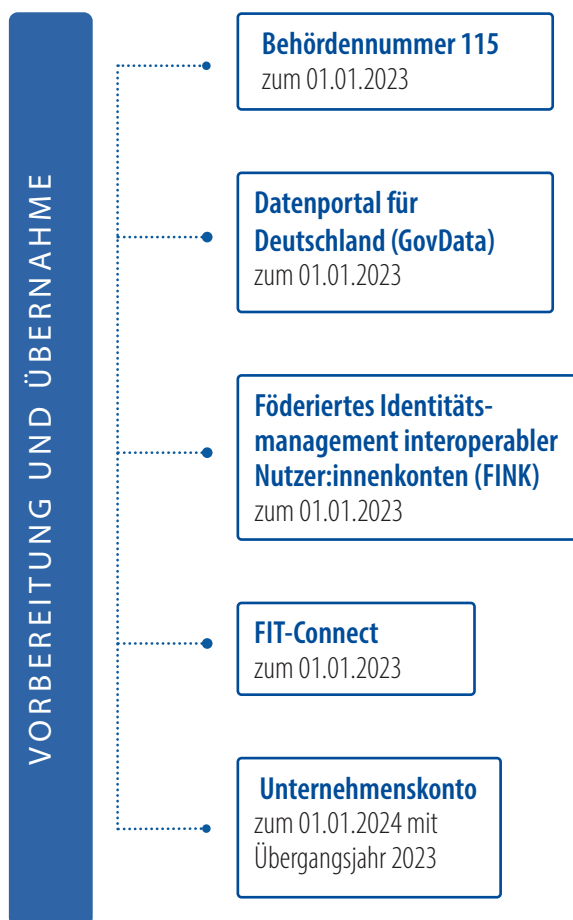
VORBEREITUNG UND ÜBERNAHME

Behördennummer 115
zum 01.01.2023

Datenportal für Deutschland (GovData)
zum 01.01.2023

Föderiertes Identitätsmanagement interoperabler Nutzer:innenkonten (FINK)
zum 01.01.2023

FIT-Connect
zum 01.01.2023

Unternehmenskonto
zum 01.01.2024 mit Übergangsjahr 2023